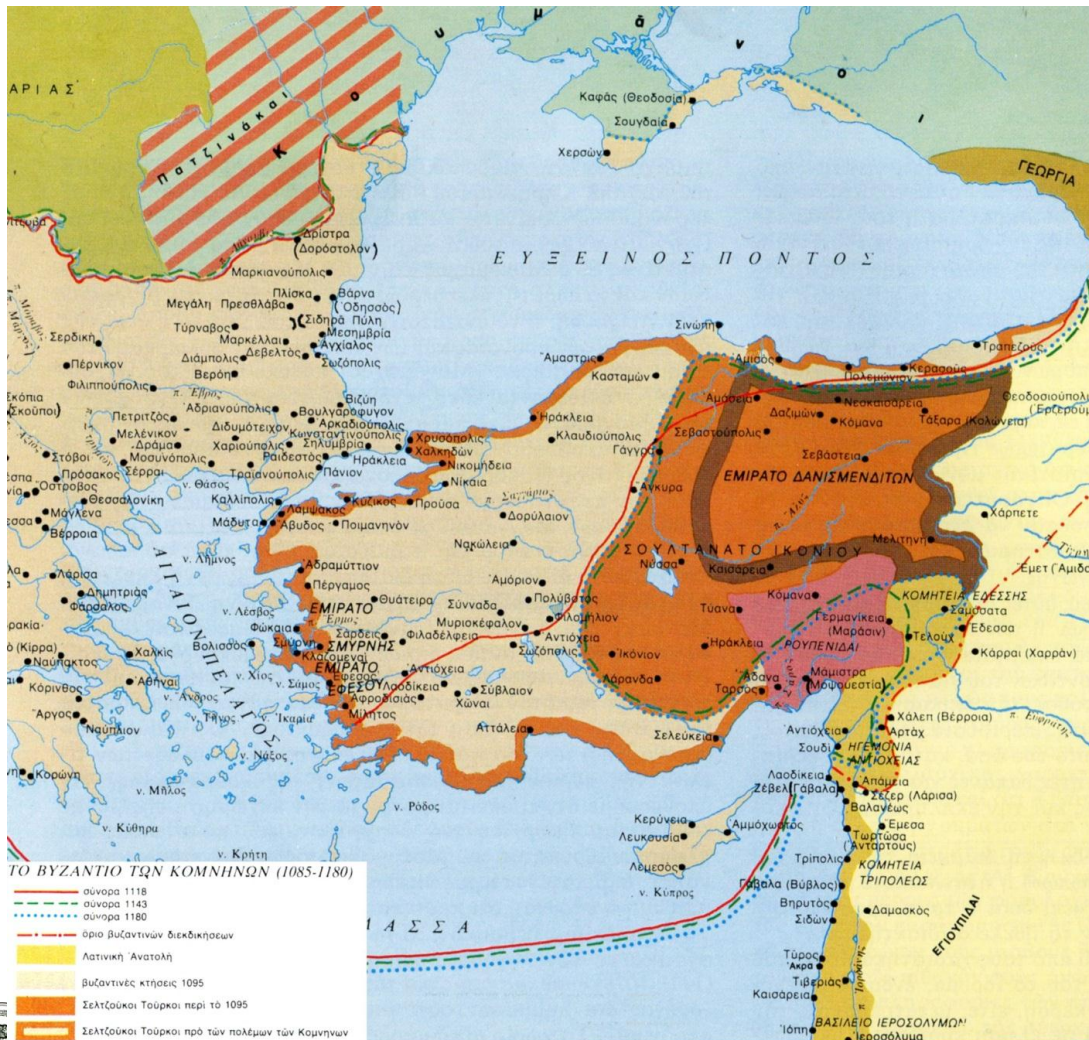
Κ ο υ μ â ν ο ι
ΑΡΙΑΣ
Πατζινάκαι
Καφάς (Θεοδοσία)
Σουγδαία
Χερσών
ΓΕΩΡΓΙΑ
Δρίστρα (Δορόστολον)
Μαρκιανούπολις
Πλίσκα
Βάρνα (Οδησσός)
Μεγάλη Πρεσθλάβα
Σιδηρᾶ Πύλη
Τύρναβος
Μεσημβρία
Μαρκέλλαι
Άγχίαλος
Διάμπολις
Δεβελτός
Σωζόπολις
Βερόη
Σερδική
Πέρνικον
Φιλιππούπολις
π. Έβρος
Βιζύη
Σκόπια (Σκοῦποι)
Πετριτζός
Άδριανούπολις
Βουλγαρόφυγον
Αρκαδιούπολις
Μελένικον
Διδυμότειχον
Κωνσταντινούπολις
Δράμα
Χαριούπολις
Σηλυμβρία
Στόβοι
Μοσυνόπολις
Ραιδεστός
Χρυσόπολις
Χαλκηδών
Σέρραι
Τραϊανούπολις
Ήράκλεια
Νικομήδεια
Πρόσακος
Πάνιον
Νίκαια
Όστροβος
ν. Θάσος
Θεσσαλονίκη
Καλλίπολις
Κύζικος
Προῦσα
π. Σαγγάριος
Μόγλενα
Λάμψακος
Βέρροια
Μάδυτα
Άβυδος
Ποιμανηνόν
Δορύλαιον
ΕΥΞΕΙΝΟΣ ΠΟΝΤΟΣ
Σινώπη
Άμαστρις
Άμισός
Τραπεζοῦς
Κασταμών
Πολεμώνιον
Κερασοῦς
Άμάσεια
Νεοκαισάρεια
Θεοδοσιούπολις (Έρζερούμ)
Ήράκλεια
Κλαυδιούπολις
Δαζιμών
Κόμανα
Τάξαρα (Κολώνεια)
Σεβαστούπολις
Γάγγρα
Σεβάστεια
ΕΜΙΡΑΤΟ ΔΑΝΙΣΜΕΝΔΙΤΩΝ
Άγκυρα
Χάρπετε
Νακώλεια
Μελιτηνή
ΣΟΥΛΤΑΝΑΤΟ ΙΚΟΝΙΟΥ
Νύσσα
Καισάρεια
Έμετ (Άμιδα)
ν. Λῆμνος
Άδραμύττιον
ΑΙΓΑΙΟΝ ΠΕΛΑΓΟΣ
Λάρισα
Δημητριάς
Πέργαμος
Θυάτειρα
Άμόριον
Πολύβοτος
Φάρσαλος
ν. Λέσβος
Σύνναδα
ΕΜΙΡΑΤΟ
Μυριοκέφαλον
Φιλομήλιον
Φώκαια
Σάρδεις
Φιλαδέλφεια
Έρμος
Αντιόχεια
Βολισσός
Σμύρνη
ΣΜΥΡΝΗΣ
Σωζόπολις
Ίκόνιον
Ήράκλεια
Τύανα
Κόμανα
Γερμανίκεια (Μαράσιν)
ΚΟΜΗΤΕΙΑ ΕΔΕΣΣΗΣ
Σαμόσατα
Έδεσσα
Τελοῦχ
ΡΟΥΠΕΝΙΔΑΙ
Κάρραι (Χαρράν)
ΚΙρρα (Κίρρα)
Ναύπακτος
Χαλκίς
Κλαζομεναί
ΕΜΙΡΑΤΟ
Έφεσος
ΕΦΕΣΟΥ
Άντιόχεια
Λαοδίκεια
Σύβλαιον
Λάρανδα
Άδανα
Ταρσός
Μάμιστρα
Μοψουεστία
Κόρινθος
Άθῆναι
ν. Χίος
ν. Σάμος
Άφροδισιάς
Χῶναι
Άργος
Ναύπλιον
ν. Άνδρος
Τῆνος
Ίκαρία
Μίλητος
Άττάλεια
Σελεύκεια
Άντιόχεια
Χάλεπ (Βέρροια)
Άρτάχ
π. Εὐφράτης
Σουδί
ΗΓΕΜΟΝΙΑ ΑΝΤΙΟΧΕΙΑΣ
Κορώνη
ν. Νάξος
Λαοδίκεια
Άπάμεια
Ζέβελ
Γάβαλα
Σεζέρ (Λάρισα)
ν. Μῆλος
ν. Ρόδος
Βαλανέως
ν. Κύθηρα
Κερύνεια
Άμμόχωστος
Έμεσα
Λευκωσία
Τορτῶσα (Άντάρτους)
ν. Κρήτη
Λεμεσός
Τρίπολις
ΚΟΜΗΤΕΙΑ ΤΡΙΠΟΛΕΩΣ
ν. Κύπρος
Γάβαλα (Βύβλος)
Βηρυτός
Σιδών
Δαμασκός
ΑΙΓΥΠΤΙΑΙ
Τύρος
Άκρα
Τιβεριάς
Καισάρεια
Ίόππη
ΒΑΣΙΛΕΙΟ ΙΕΡΟΣΟΛΥΜΩΝ
Ίεροσόλυμα
ΑΣΣΑ
ΤΟ ΒΥΖΑΝΤΙΟ ΤΩΝ ΚΟΜΝΗΝΩΝ (1085-1180)
σύνορα 1118
σύνορα 1143
σύνορα 1180
όριο βυζαντινών διεκδικήσεων
Λατινική Άνατολή
βυζαντινές κτήσεις 1095
Σελτζοῦκοι Τοῦρκοι περί τό 1095
Σελτζοῦκοι Τοῦρκοι πρό τῶν πολέμων τῶν Κομνηνῶν